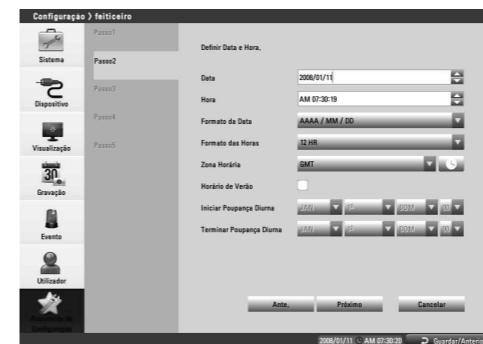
Configuração > feiticeiro

Sistema

Dispositivo

Visualização

Gravação

Evento

Utilizador

Assistente de Configuração

Passo1

Passo2

Passo3

Passo4

Passo5

Definir Data e Hora.

Data 2008/01/11

Hora AM 07:30:19

Formato da Data AAAA / MM / DD

Formato das Horas 12 HR

Zona Horária GMT

Horário de Verão

Iniciar Poupança Diurna JAN 1st SUN 00

Terminar Poupança Diurna JAN 1st SUN 00

Ante. Próximo Cancelar

2008/01/11 AM 07:30:20 Guardar/Anterior